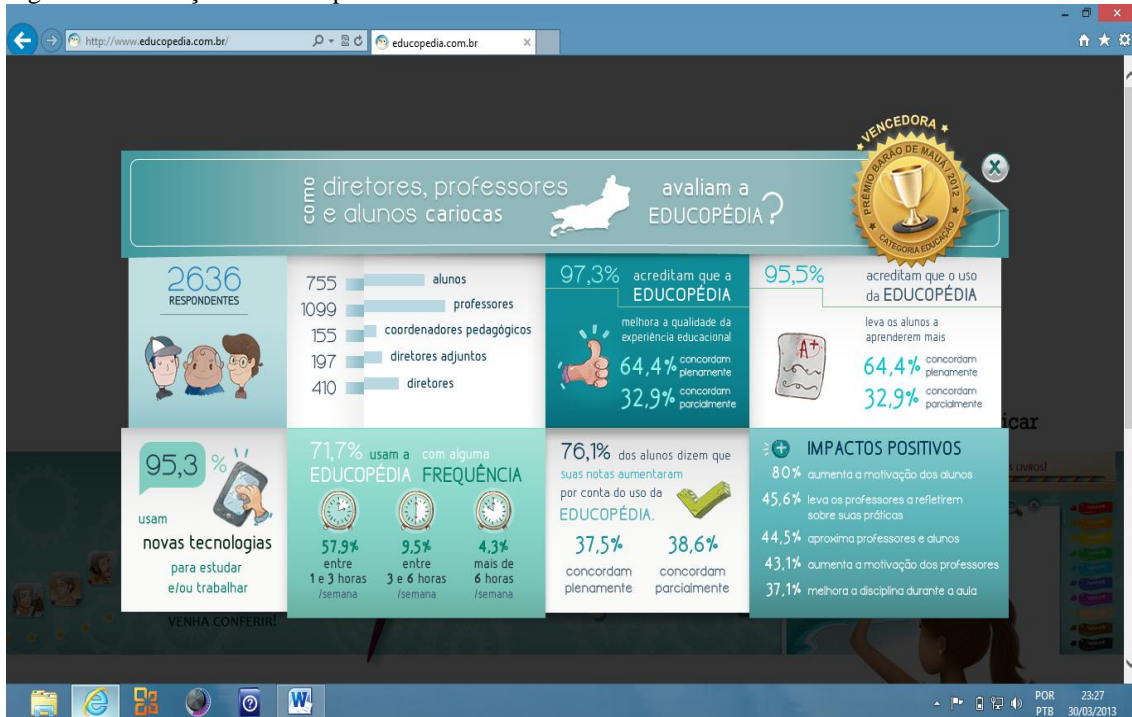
http://www.educopedia.com.br/
educopedia.com.br

como diretores, professores e alunos cariocas avaliam a EDUCOPÉDIA?

VENCEDORA
PRÊMIO BARÃO DE MAUÁ 2012
CATEGORIA EDUCAÇÃO

2636
RESPONDENTES

755 alunos
1099 professores
155 coordenadores pedagógicos
197 diretores adjuntos
410 diretores

97,3% acreditam que a EDUCOPÉDIA
melhora a qualidade da experiência educacional
64,4% concordam plenamente
32,9% concordam parcialmente

95,5% acreditam que o uso da EDUCOPÉDIA
leva os alunos a aprenderem mais
64,4% concordam plenamente
32,9% concordam parcialmente

95,3 %
usam
novas tecnologias
para estudar e/ou trabalhar

71,7% usam a EDUCOPÉDIA com alguma FREQUÊNCIA
57,9% entre 1 e 3 horas /semana
9,5% entre 3 e 6 horas /semana
4,3% mais de 6 horas /semana

76,1% dos alunos dizem que suas notas aumentaram por conta do uso da EDUCOPÉDIA.
37,5% concordam plenamente
38,6% concordam parcialmente

IMPACTOS POSITIVOS
80% aumenta a motivação dos alunos
45,6% leva os professores a refletirem sobre suas práticas
44,5% aproxima professores e alunos
43,1% aumenta a motivação dos professores
37,1% melhora a disciplina durante a aula

icar
s livros!
VENHA CONFERIR!

POR PTB 23:27 30/03/2013